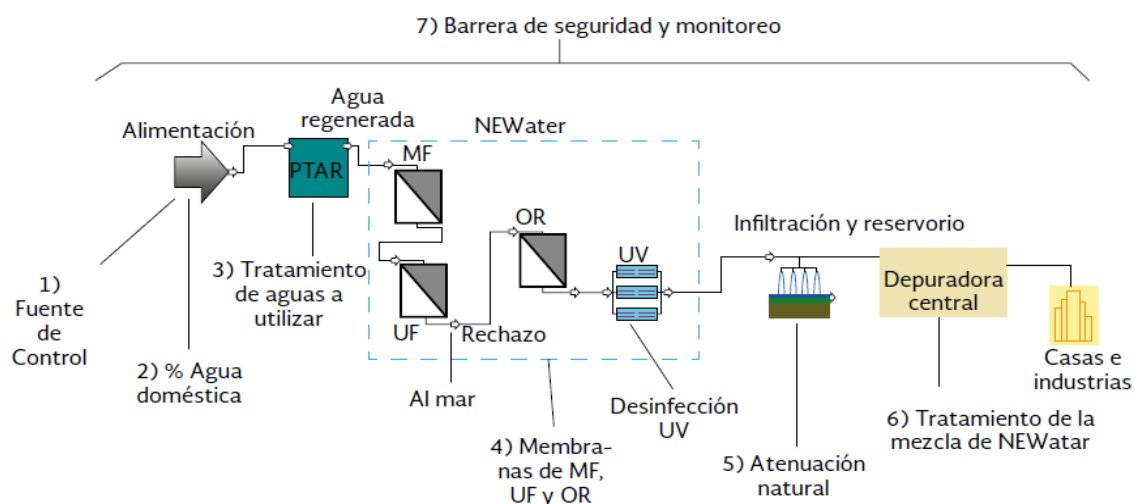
7) Barrera de seguridad y monitoreo

Alimentación

Agua regenerada

PTAR

NEWater

MF

OR

UV

Infiltración y reservorio

Depuradora central

UF

Rechazo

1) Fuente de Control

2) % Agua doméstica

3) Tratamiento de aguas a utilizar

Al mar

4) Membranas de MF, UF y OR

Desinfección UV

5) Atenuación natural

6) Tratamiento de la mezcla de NEWatar

Casas e industrias